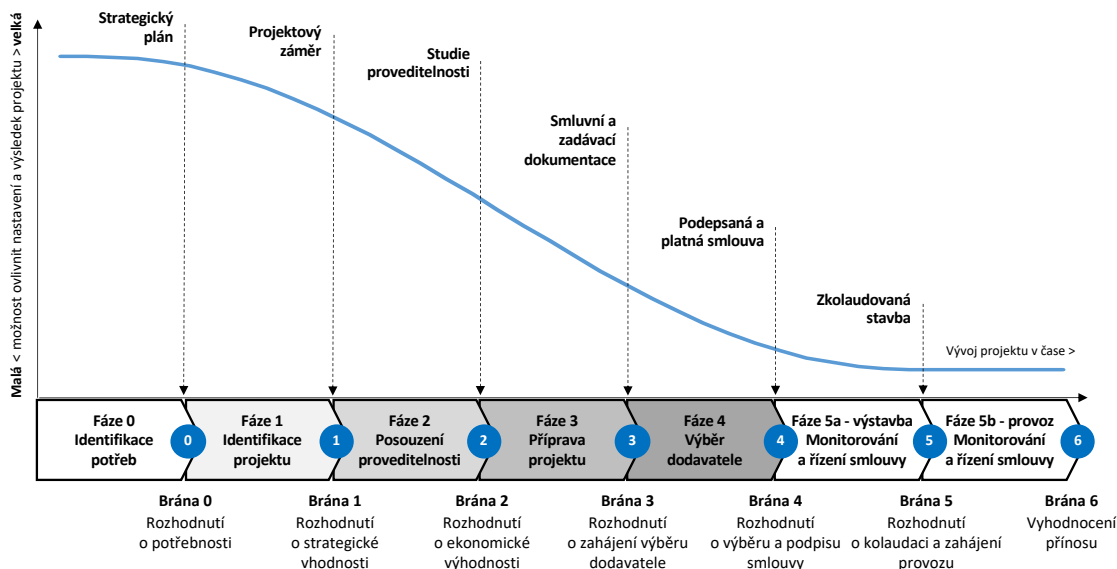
Malá < možnost ovlivnit nastavení a výsledek projektu > velká

Strategický plán

Projektový záměr

Studie proveditelnosti

Smluvní a zadávací dokumentace

Podepsaná a platná smlouva

Zkolaudovaná stavba

Vývoj projektu v čase >

Fáze 0 Identifikace potřeb

0

Fáze 1 Identifikace projektu

1

Fáze 2 Posouzení proveditelnosti

2

Fáze 3 Příprava projektu

3

Fáze 4 Výběr dodavatele

4

Fáze 5a - výstavba Monitorování a řízení smlouvy

5

Fáze 5b - provoz Monitorování a řízení smlouvy

6

Brána 0
Rozhodnutí o potřebnosti

Brána 1
Rozhodnutí o strategické vhodnosti

Brána 2
Rozhodnutí o ekonomické výhodnosti

Brána 3
Rozhodnutí o zahájení výběru dodavatele

Brána 4
Rozhodnutí o výběru a podpisu smlouvy

Brána 5
Rozhodnutí o kolaudaci a zahájení provozu

Brána 6
Vyhodnocení přínosu